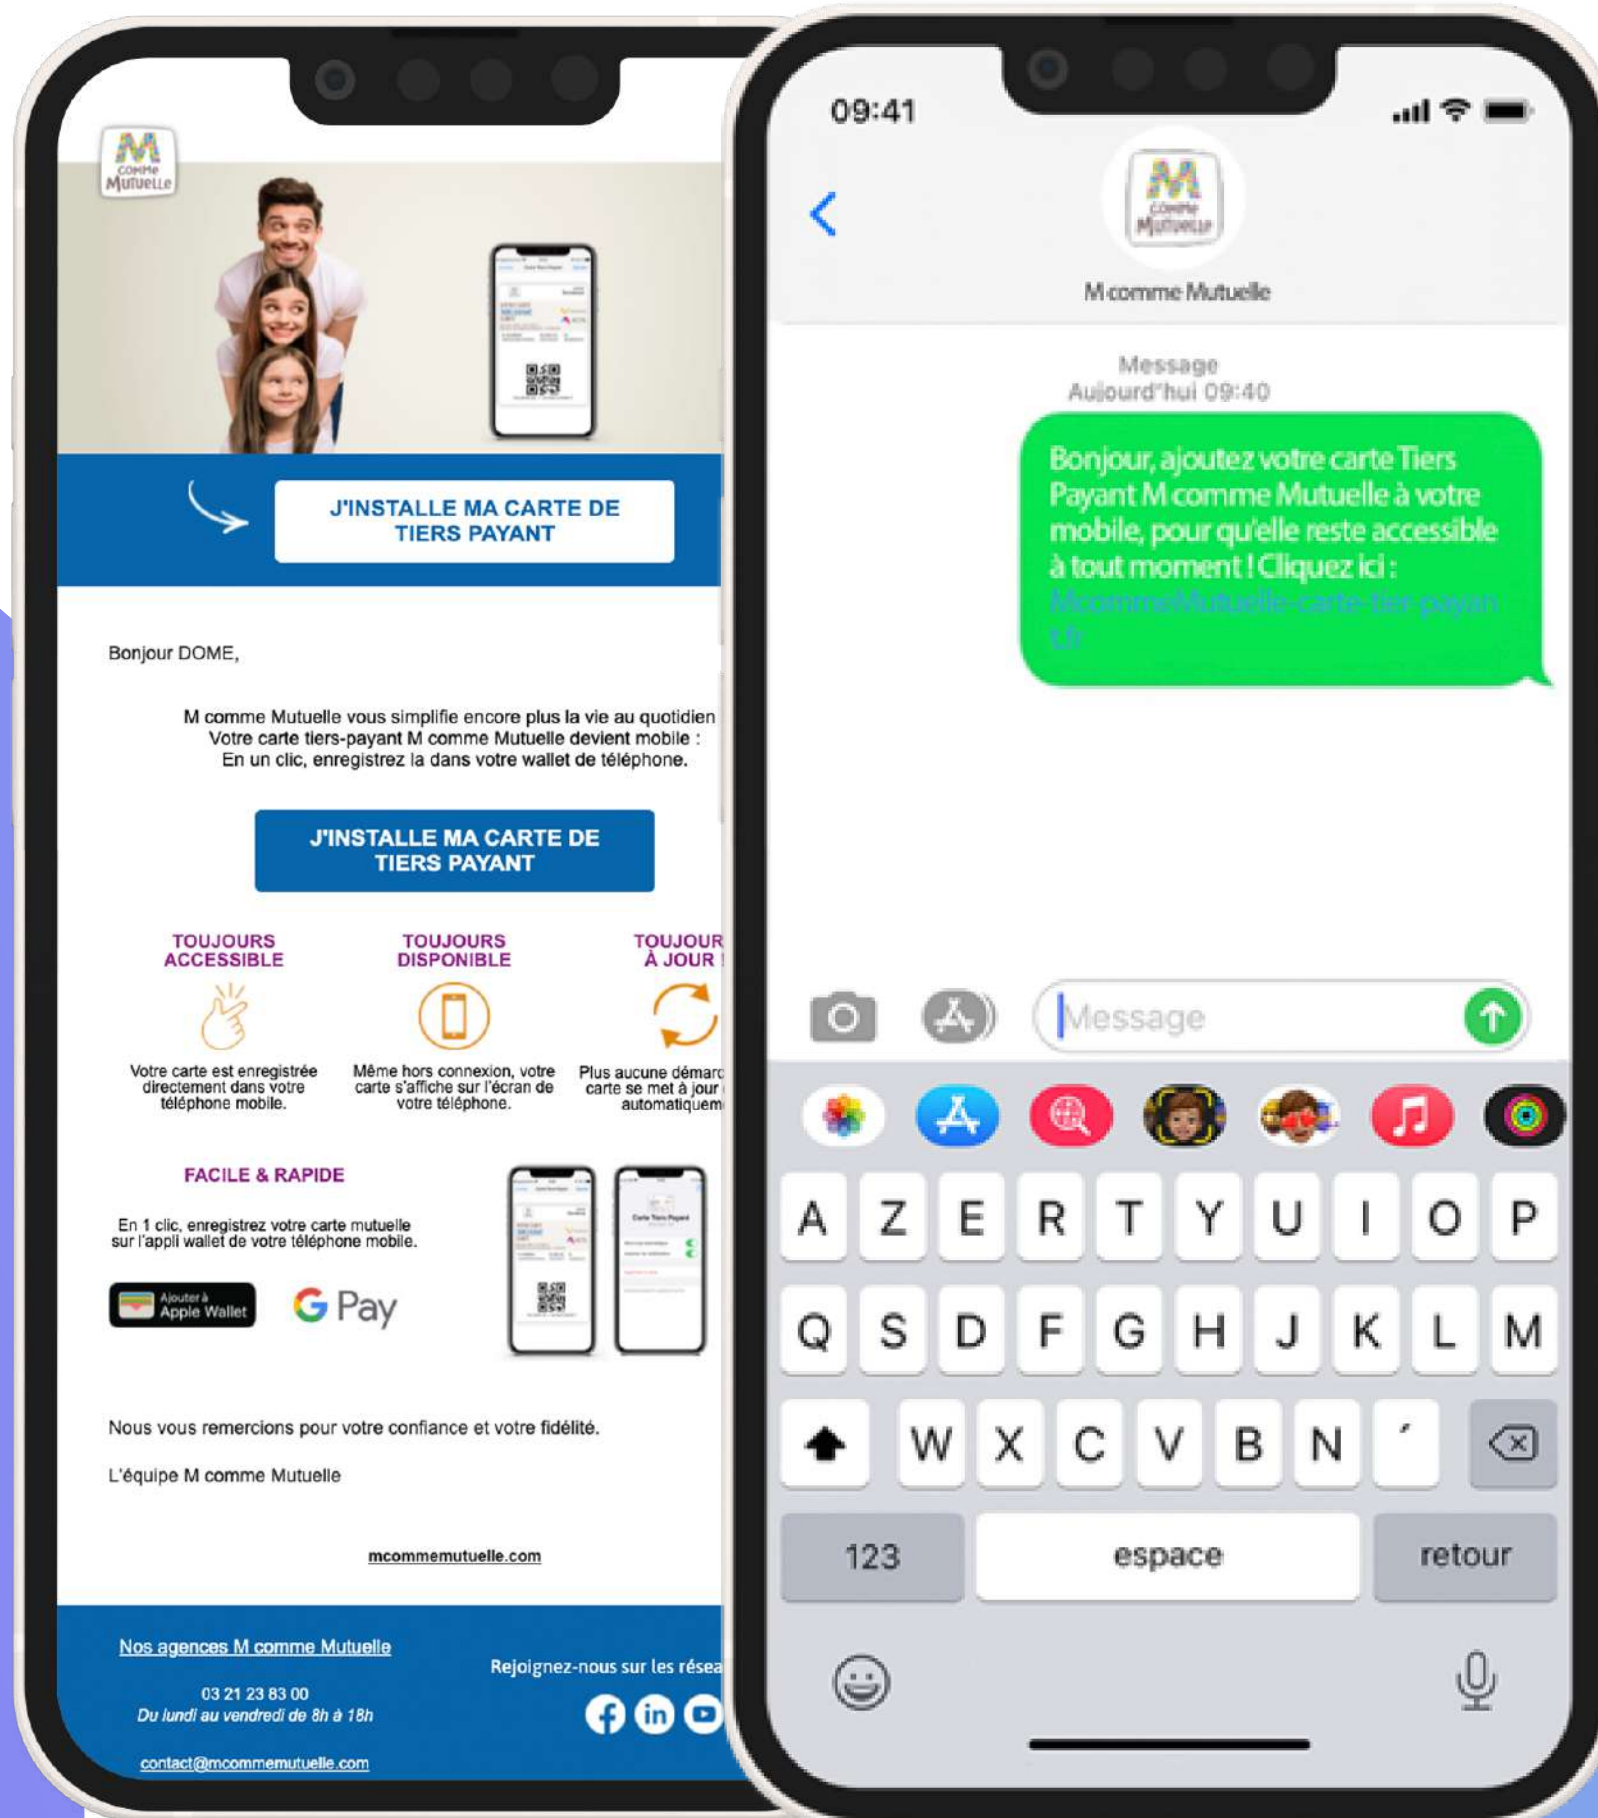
M comme Mutuelle

J'INSTALLE MA CARTE DE TIERS PAYANT

Bonjour DOME,

M comme Mutuelle vous simplifie encore plus la vie au quotidien
Votre carte tiers-payant M comme Mutuelle devient mobile :
En un clic, enregistrez la dans votre wallet de téléphone.

J'INSTALLE MA CARTE DE TIERS PAYANT

TOUJOURS ACCESSIBLE
Votre carte est enregistrée directement dans votre téléphone mobile.

TOUJOURS DISPONIBLE
Même hors connexion, votre carte s'affiche sur l'écran de votre téléphone.

TOUJOUR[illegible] À JOUR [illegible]
Plus aucune démar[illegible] carte se met à jour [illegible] automatiquem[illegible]

FACILE & RAPIDE
En 1 clic, enregistrez votre carte mutuelle sur l'appli wallet de votre téléphone mobile.

Ajouter à Apple Wallet
G Pay

Nous vous remercions pour votre confiance et votre fidélité.

L'équipe M comme Mutuelle

mcommemutuelle.com

Nos agences M comme Mutuelle
03 21 23 83 00
Du lundi au vendredi de 8h à 18h
contact@mcommemutuelle.com

Rejoignez-nous sur les résea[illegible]

09:41

M comme Mutuelle

Message
Aujourd'hui 09:40

Bonjour, ajoutez votre carte Tiers Payant M comme Mutuelle à votre mobile, pour qu'elle reste accessible à tout moment ! Cliquez ici : McommeMutuelle-carte-tier-payan t.fr

Message

A Z E R T Y U I O P
Q S D F G H J K L M
W X C V B N ´
123 espace retour